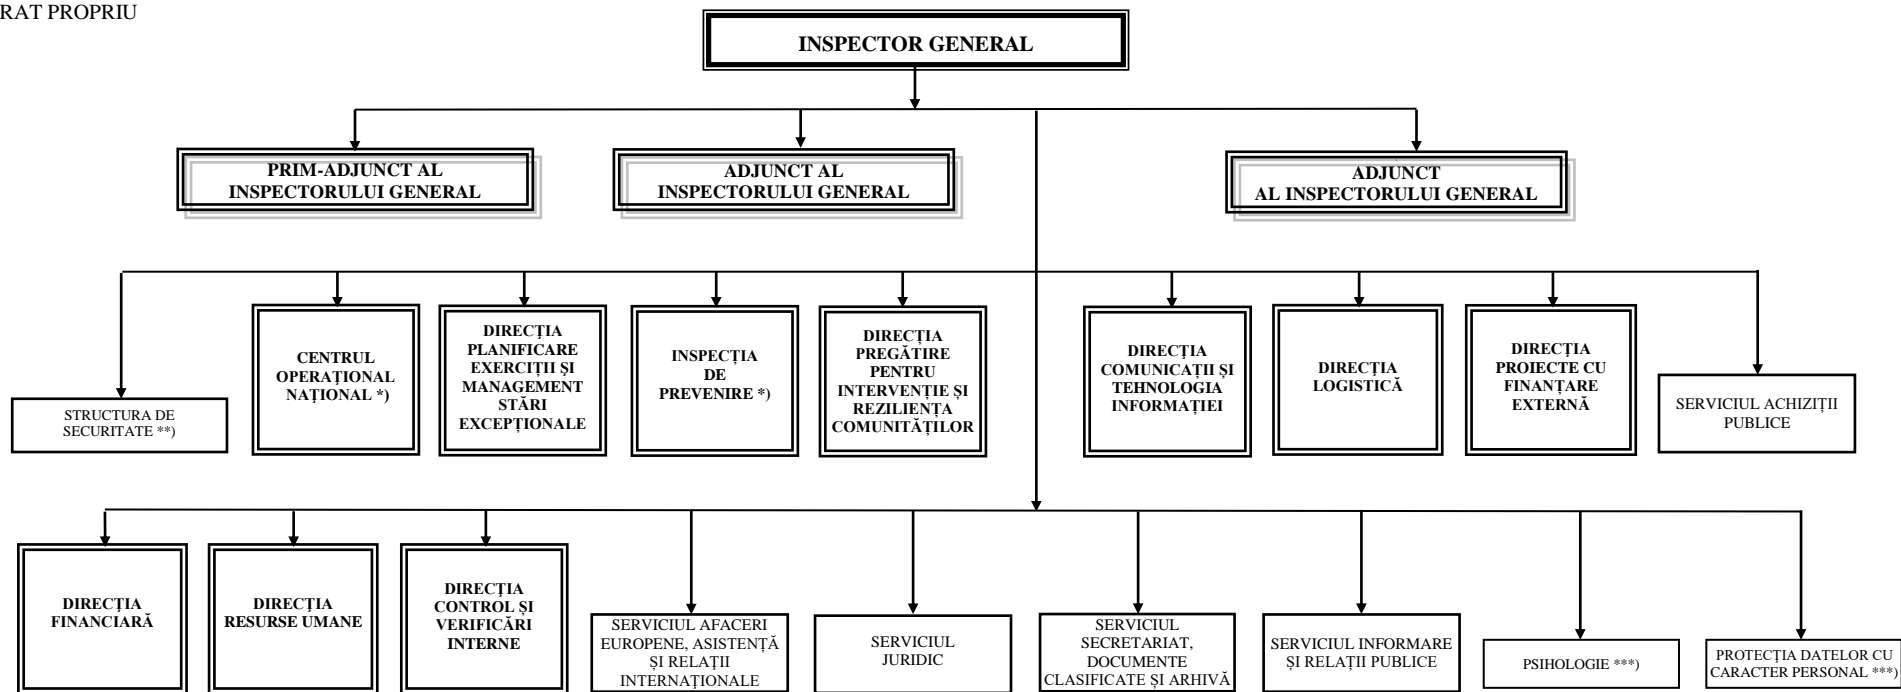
RAT PROPRIU

INSPECTOR GENERAL

PRIM-ADJUNCT AL INSPECTORULUI GENERAL

ADJUNCT AL INSPECTORULUI GENERAL

ADJUNCT AL INSPECTORULUI GENERAL

STRUCTURA DE SECURITATE **)

CENTRUL OPERAȚIONAL NAȚIONAL *)

DIRECȚIA PLANIFICARE EXERCIȚII ȘI MANAGEMENT STĂRI EXCEPȚIONALE

INSPECȚIA DE PREVENIRE *)

DIRECȚIA PREGĂTIRE PENTRU INTERVENȚIE ȘI REZILIENȚA COMUNITĂȚILOR

DIRECȚIA COMUNICAȚII ȘI TEHNOLOGIA INFORMAȚIEI

DIRECȚIA LOGISTICĂ

DIRECȚIA PROIECTE CU FINANȚARE EXTERNĂ

SERVICIUL ACHIZIȚII PUBLICE

DIRECȚIA FINANCIARĂ

DIRECȚIA RESURSE UMANE

DIRECȚIA CONTROL ȘI VERIFICĂRI INTERNE

SERVICIUL AFACERI EUROPENE, ASISTENȚĂ ȘI RELAȚII INTERNAȚIONALE

SERVICIUL JURIDIC

SERVICIUL SECRETARIAT, DOCUMENTE CLASIFICATE ȘI ARHIVĂ

SERVICIUL INFORMARE ȘI RELAȚII PUBLICE

PSIHOLOGIE ***)

PROTECȚIA DATELOR CU CARACTER PERSONAL ***)